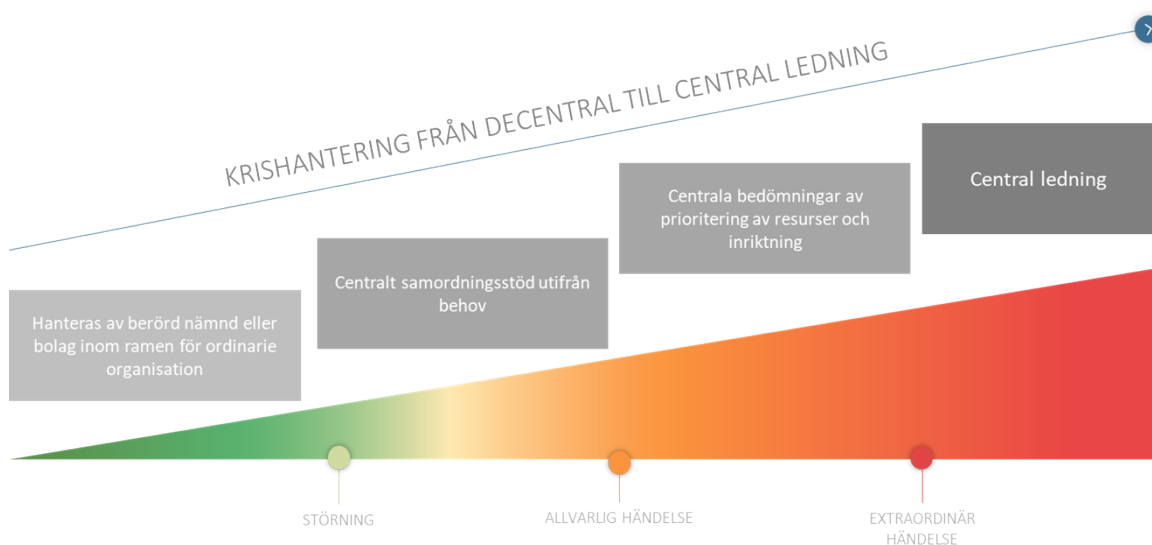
KRISHANTERING FRÅN DECENTRAL TILL CENTRAL LEDNING

Hanteras av berörd nämnd eller bolag inom ramen för ordinarie organisation

Centralt samordningsstöd utifrån behov

Centrala bedömningar av prioritering av resurser och inriktning

Central ledning

STÖRNING

ALLVARLIG HÄNDELSE

EXTRAORDINÄR HÄNDELSE